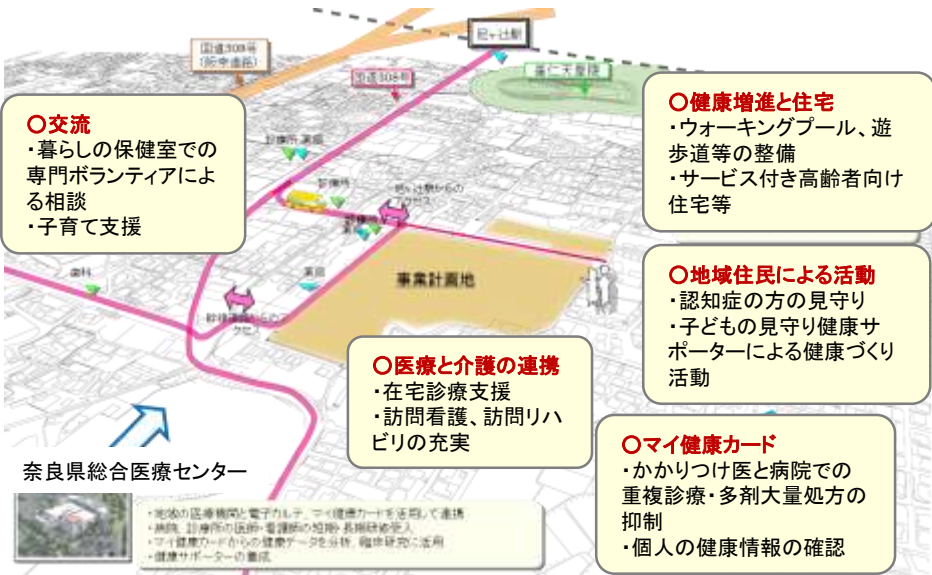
国道308号
(阪奈道路)

国道308号

〇交流
・暮らしの保健室での専門ボランティアによる相談
・子育て支援

〇健康増進と住宅
・ウォーキングプール、遊歩道等の整備
・サービス付き高齢者向け住宅等

診療所・薬局

診療所

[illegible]

歯科

薬局

事業計画地

〇地域住民による活動
・認知症の方の見守り
・子どもの見守り健康サポーターによる健康づくり活動

〇医療と介護の連携
・在宅診療支援
・訪問看護、訪問リハビリの充実

奈良県総合医療センター

〇マイ健康カード
・かかりつけ医と病院での重複診療・多剤大量処方の抑制
・個人の健康情報の確認

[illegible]